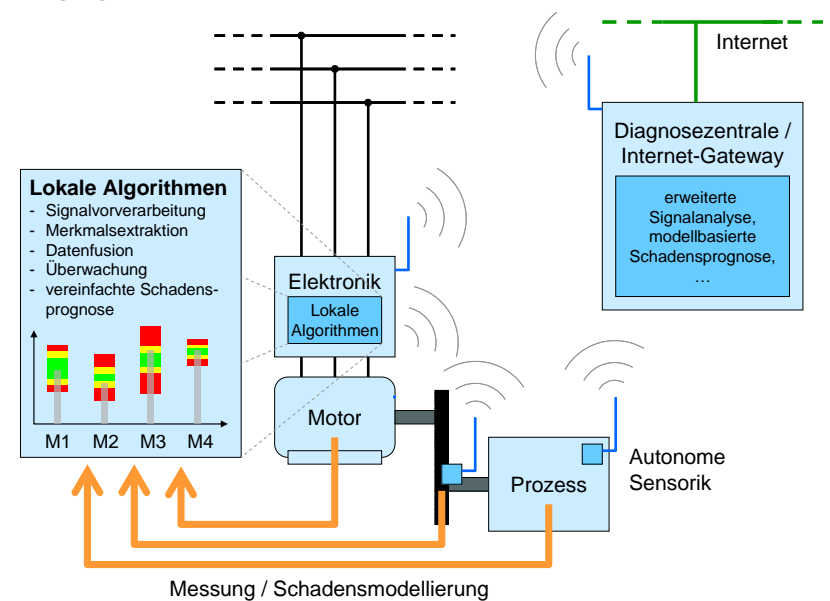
Internet

Diagnosezentrale / Internet-Gateway

erweiterte Signalanalyse, modellbasierte Schadensprognose, …

Lokale Algorithmen
- Signalvorverarbeitung
- Merkmalsextraktion
- Datenfusion
- Überwachung
- vereinfachte Schadensprognose

M1 M2 M3 M4

Elektronik

Lokale Algorithmen

Motor

Prozess

Autonome Sensorik

Messung / Schadensmodellierung